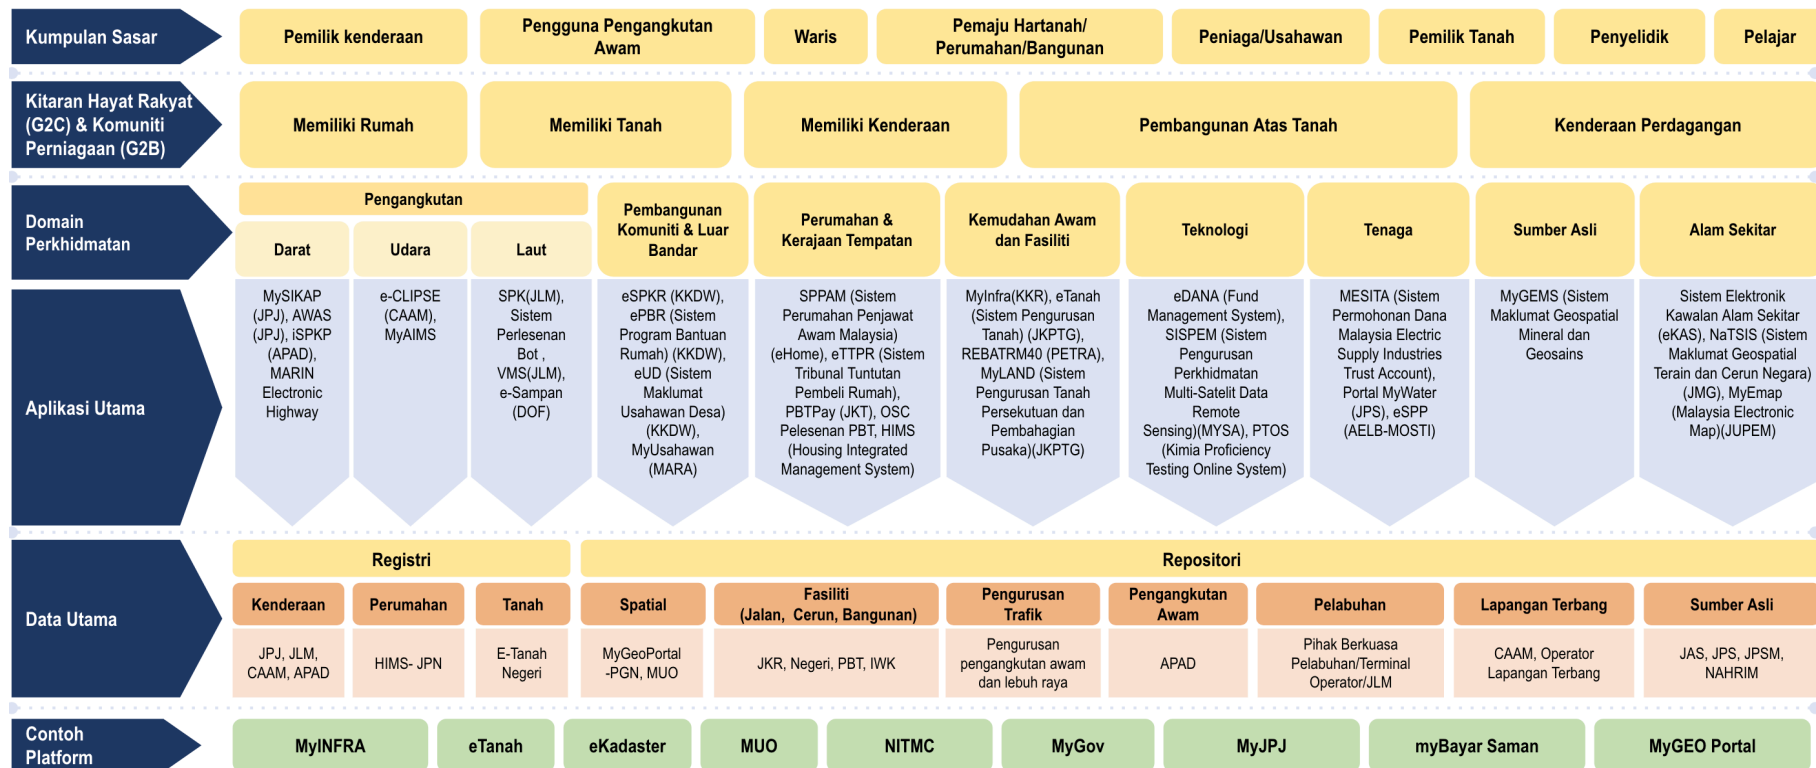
Kumpulan Sasar

Pemilik kenderaan | Pengguna Pengangkutan Awam | Waris | Pemaju Hartanah/ Perumahan/Bangunan | Peniaga/Usahawan | Pemilik Tanah | Penyelidik | Pelajar

Kitaran Hayat Rakyat (G2C) & Komuniti Perniagaan (G2B)

Memiliki Rumah | Memiliki Tanah | Memiliki Kenderaan | Pembangunan Atas Tanah | Kenderaan Perdagangan

Domain Perkhidmatan

Pengangkutan

| Darat | Udara | Laut | Pembangunan Komuniti & Luar Bandar | Perumahan & Kerajaan Tempatan | Kemudahan Awam dan Fasiliti | Teknologi | Tenaga | Sumber Asli | Alam Sekitar |
|---|---|---|---|---|---|---|---|---|---|
| MySIKAP (JPJ), AWAS (JPJ), iSPKP (APAD), MARIN Electronic Highway | e-CLIPSE (CAAM), MyAIMS | SPK(JLM), Sistem Perlesenan Bot , VMS(JLM), e-Sampan (DOF) | eSPKR (KKDW), ePBR (Sistem Program Bantuan Rumah) (KKDW), eUD (Sistem Maklumat Usahawan Desa) (KKDW), MyUsahawan (MARA) | SPPAM (Sistem Perumahan Penjawat Awam Malaysia) (eHome), eTTPR (Sistem Tribunal Tuntutan Pembeli Rumah), PBTPay (JKT), OSC Pelesenan PBT, HIMS (Housing Integrated Management System) | MyInfra(KKR), eTanah (Sistem Pengurusan Tanah) (JKPTG), REBATRM40 (PETRA), MyLAND (Sistem Pengurusan Tanah Persekutuan dan Pembahagian Pusaka)(JKPTG) | eDANA (Fund Management System), SISPEM (Sistem Pengurusan Perkhidmatan Multi-Satelit Data Remote Sensing)(MYSA), PTOS (Kimia Proficiency Testing Online System) | MESITA (Sistem Permohonan Dana Malaysia Electric Supply Industries Trust Account), Portal MyWater (JPS), eSPP (AELB-MOSTI) | MyGEMS (Sistem Maklumat Geospatial Mineral dan Geosains | Sistem Elektronik Kawalan Alam Sekitar (eKAS), NaTSIS (Sistem Maklumat Geospatial Terain dan Cerun Negara) (JMG), MyEmap (Malaysia Electronic Map)(JUPEM) |

Aplikasi Utama

Data Utama

Registri | Repositori

| Kenderaan | Perumahan | Tanah | Spatial | Fasiliti (Jalan, Cerun, Bangunan) | Pengurusan Trafik | Pengangkutan Awam | Pelabuhan | Lapangan Terbang | Sumber Asli |
|---|---|---|---|---|---|---|---|---|---|
| JPJ, JLM, CAAM, APAD | HIMS- JPN | E-Tanah Negeri | MyGeoPortal -PGN, MUO | JKR, Negeri, PBT, IWK | Pengurusan pengangkutan awam dan lebuh raya | APAD | Pihak Berkuasa Pelabuhan/Terminal Operator/JLM | CAAM, Operator Lapangan Terbang | JAS, JPS, JPSM, NAHRIM |

Contoh Platform

MyINFRA | eTanah | eKadaster | MUO | NITMC | MyGov | MyJPJ | myBayar Saman | MyGEO Portal